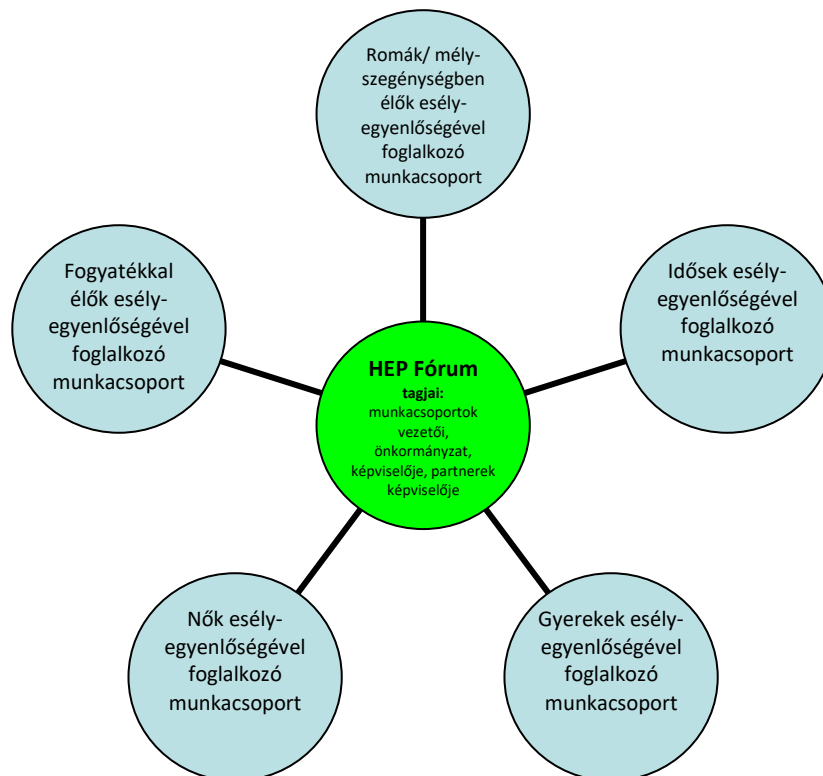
Romák/ mélyszegénységben élők esélyegyenlőségével foglalkozó munkacsoport

Fogyatékkal élők esélyegyenlőségével foglalkozó munkacsoport

Idősek esélyegyenlőségével foglalkozó munkacsoport

HEP Fórum
tagjai:
munkacsoportok vezetői, önkormányzat, képviselője, partnerek képviselője

Nők esélyegyenlőségével foglalkozó munkacsoport

Gyerekek esélyegyenlőségével foglalkozó munkacsoport